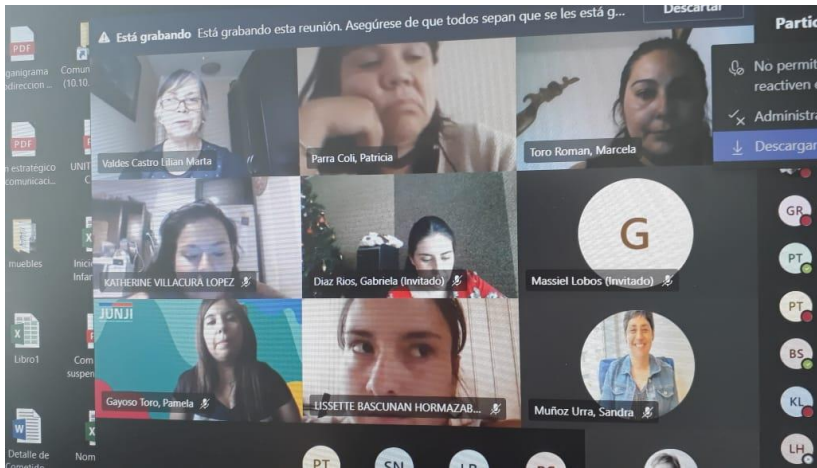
Está grabando Está grabando esta reunión. Asegúrese de que todos sepan que se les está g...

Descartar

Partic

No permit
reactiven

Administra

Descargar

PDF
ganigrama
direccion

Comun
(10.10.

PDF
n estratégico
comunicaci...

UNIT

muebles

Inici
Infar

Libro1

Com
suspen

Detalle de
Cometido

Nom

Valdes Castro Lilian Marta

Parra Coli, Patricia

Toro Roman, Marcela

KATHERINE VILLACURA LOPEZ

Diaz Rios, Gabriela (Invitado)

G

Massiel Lobos (Invitado)

JUNJI

Gayoso Toro, Pamela

LISSETTE BASCUNAN HORMAZAB...

Muñoz Urra, Sandra

GR

PT

PT

BS

KL

LH

PT

SN

LP